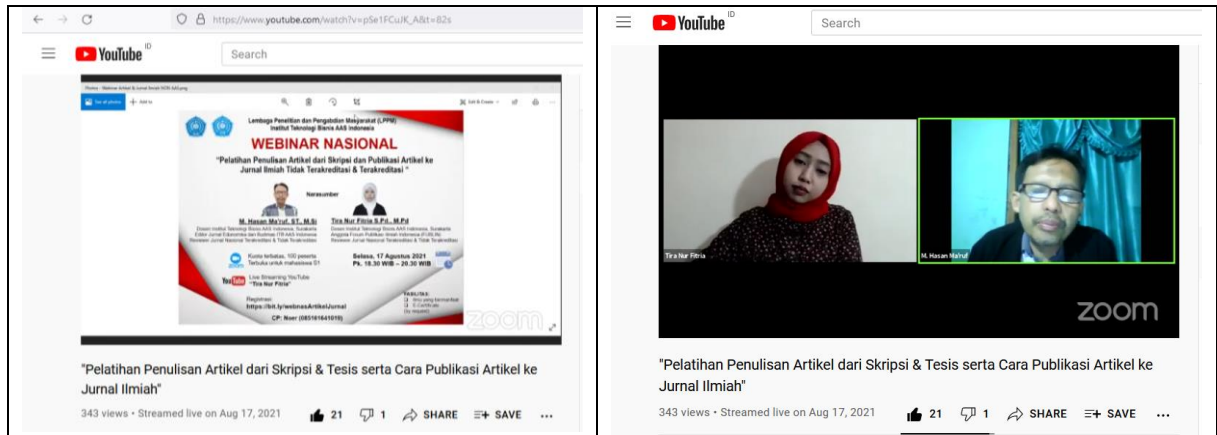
https://www.youtube.com/watch?v=pSe1FCuJK_A&t=82s

YouTube ID

Search

Lembaga Penelitian dan Pengabdian Masyarakat (LPPM)
Institut Teknologi Bisnis AAS Indonesia

WEBINAR NASIONAL

"Pelatihan Penulisan Artikel dari Skripsi dan Publikasi Artikel ke Jurnal Ilmiah Tidak Terakreditasi & Terakreditasi"

Narasumber

M. Hasan Ma'ruf, ST., M.Si

Tira Nur Fitria S.Pd., M.Pd

Kuota terbatas, 100 peserta
Terbuka untuk mahasiswa S1

Selasa, 17 Agustus 2021
Pk. 18.30 WIB – 20.30 WIB

Live Streaming YouTube
"Tira Nur Fitria"

Registrasi:
https://bit.ly/webinarArtikelJurnal

CP: Noer (085101641010)

zoom

"Pelatihan Penulisan Artikel dari Skripsi & Tesis serta Cara Publikasi Artikel ke Jurnal Ilmiah"

343 views • Streamed live on Aug 17, 2021

21 1 SHARE SAVE ...

YouTube ID

Search

Tira Nur Fitria

M. Hasan Ma'ruf

zoom

"Pelatihan Penulisan Artikel dari Skripsi & Tesis serta Cara Publikasi Artikel ke Jurnal Ilmiah"

343 views • Streamed live on Aug 17, 2021

21 1 SHARE SAVE ...